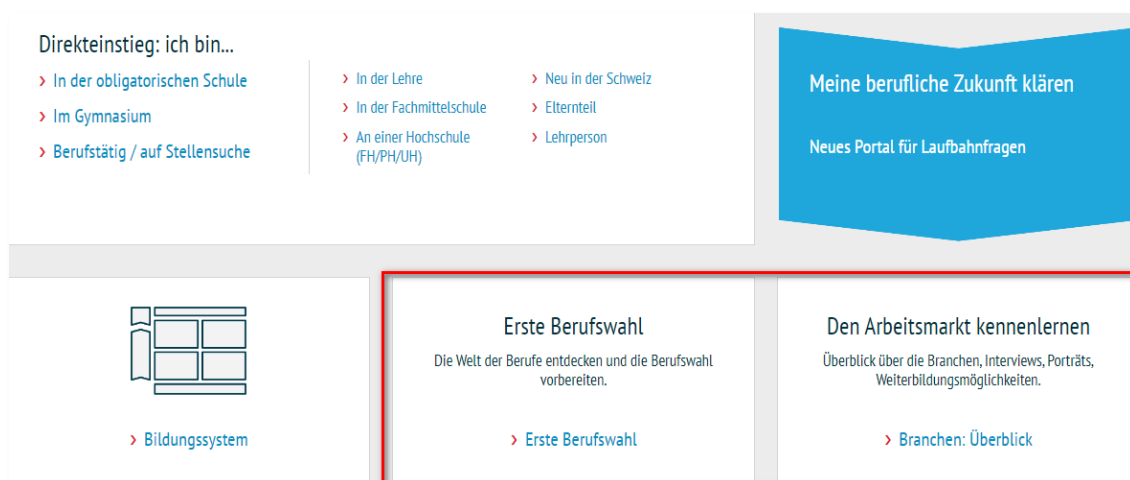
Direkteinstieg: ich bin...

› In der obligatorischen Schule
› Im Gymnasium
› Berufstätig / auf Stellensuche

› In der Lehre
› In der Fachmittelschule
› An einer Hochschule (FH/PH/UH)

› Neu in der Schweiz
› Elternteil
› Lehrperson

Meine berufliche Zukunft klären

Neues Portal für Laufbahnfragen

› Bildungssystem

Erste Berufswahl

Die Welt der Berufe entdecken und die Berufswahl vorbereiten.

› Erste Berufswahl

Den Arbeitsmarkt kennenlernen

Überblick über die Branchen, Interviews, Porträts, Weiterbildungsmöglichkeiten.

› Branchen: Überblick